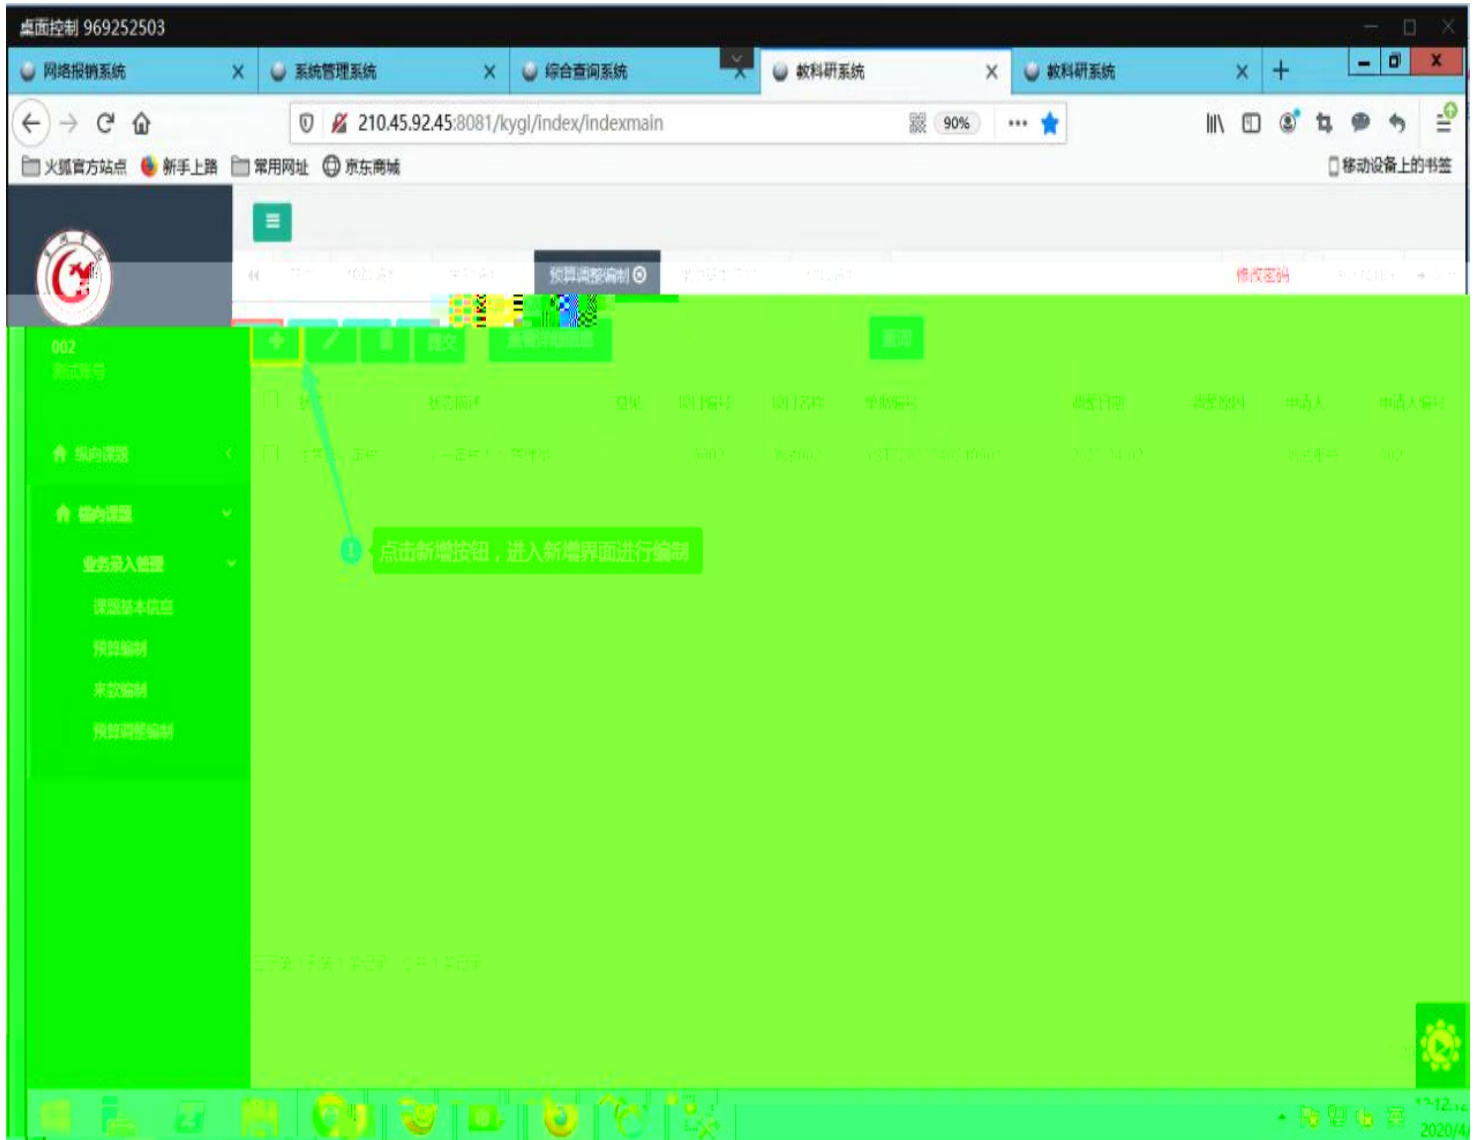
桌面控制 969252503

网络报销系统 × 系统管理系统 × 综合查询系统 × 教科研系统 × 教科研系统 × +

210.45.92.45:8081/kygl/index/indexmain 90%

火狐官方站点 新手上路 常用网址 京东商城 移动设备上的书签

预算调整编制

修改密码

002
测试账号

纵向课题

横向课题

业务录入管理

课题基本信息

预算编制

来款编制

预算调整编制

提交

重置

点击新增按钮，进入新增界面进行编制

2020/4